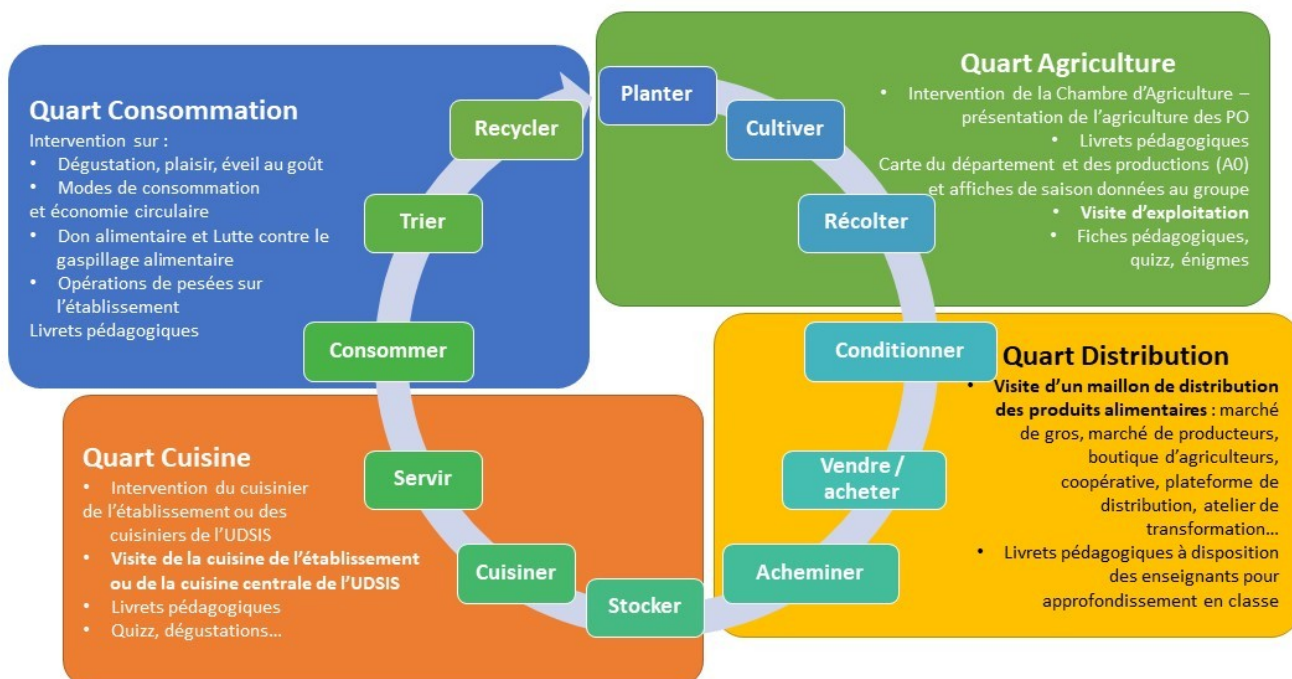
Quart Consommation
Intervention sur :
• Dégustation, plaisir, éveil au goût
• Modes de consommation et économie circulaire
• Don alimentaire et Lutte contre le gaspillage alimentaire
• Opérations de pesées sur l'établissement
Livrets pédagogiques

Quart Agriculture
• Intervention de la Chambre d'Agriculture – présentation de l'agriculture des PO
• Livrets pédagogiques
Carte du département et des productions (A0) et affiches de saison données au groupe
• Visite d'exploitation
• Fiches pédagogiques, quizz, énigmes

Planter
Cultiver
Récolter
Conditionner
Vendre / acheter
Acheminer
Stocker
Cuisiner
Servir
Consommer
Trier
Recycler

Quart Distribution
• Visite d'un maillon de distribution des produits alimentaires : marché de gros, marché de producteurs, boutique d'agriculteurs, coopérative, plateforme de distribution, atelier de transformation…
• Livrets pédagogiques à disposition des enseignants pour approfondissement en classe

Quart Cuisine
• Intervention du cuisinier de l'établissement ou des cuisiniers de l'UDSIS
• Visite de la cuisine de l'établissement ou de la cuisine centrale de l'UDSIS
• Livrets pédagogiques
• Quizz, dégustations…